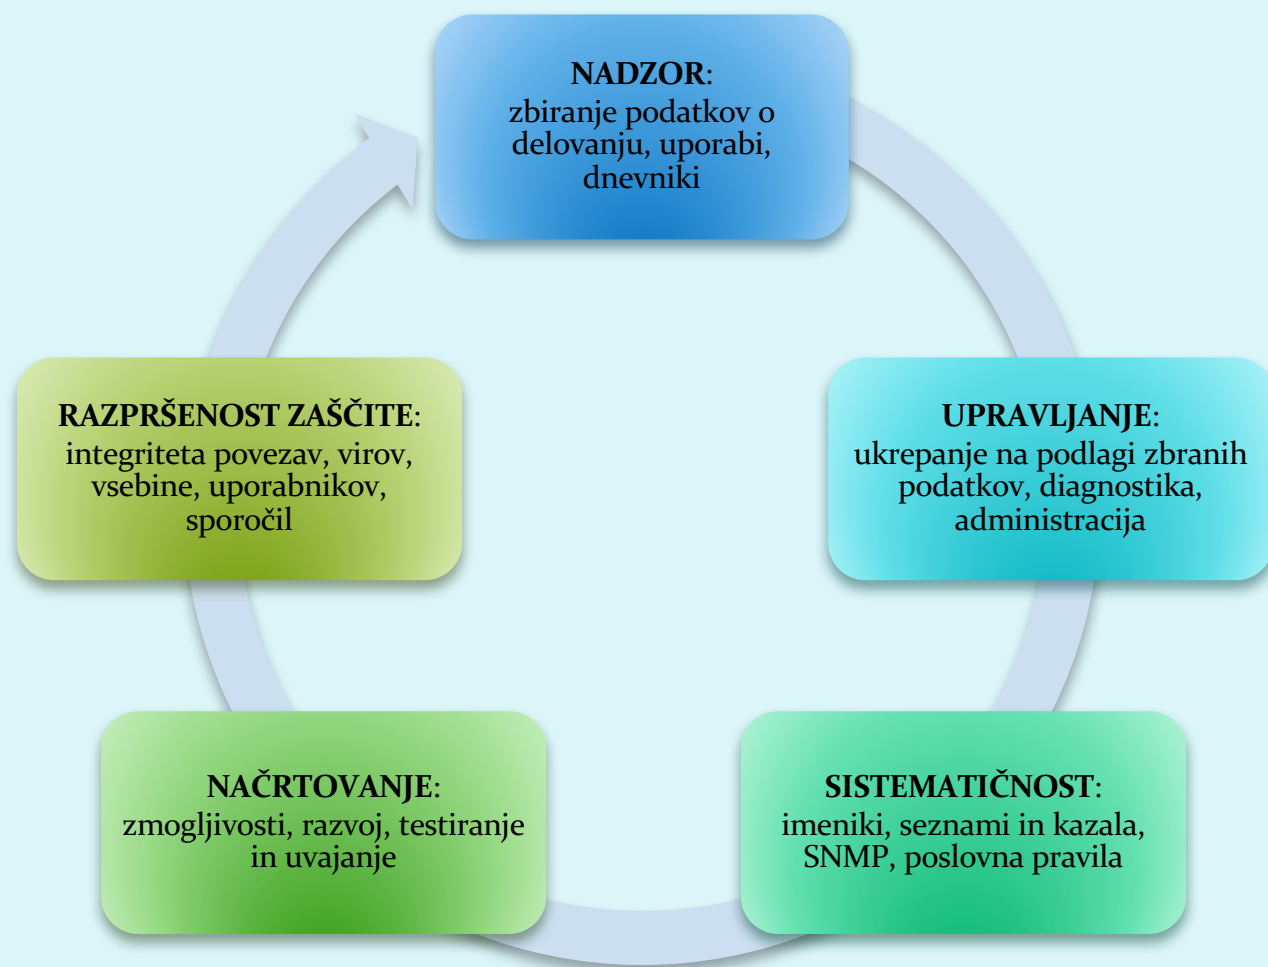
NADZOR: zbiranje podatkov o delovanju, uporabi, dnevniki

UPRAVLJANJE: ukrepanje na podlagi zbranih podatkov, diagnostika, administracija

SISTEMATIČNOST: imeniki, seznami in kazala, SNMP, poslovna pravila

NAČRTOVANJE: zmogljivosti, razvoj, testiranje in uvajanje

RAZPRŠENOST ZAŠČITE: integriteta povezav, virov, vsebine, uporabnikov, sporočil